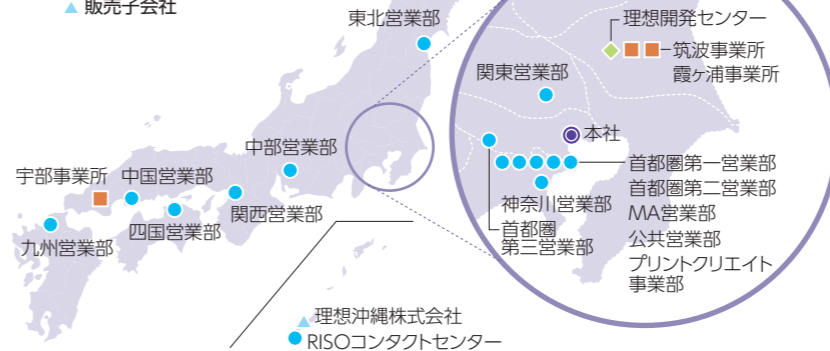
▲ 販売子会社

東北営業部

理想開発センター
筑波事業所
霞ケ浦事業所

関東営業部

本社

首都圏第一営業部
首都圏第二営業部
MA営業部
公共営業部
プリントクリエイト事業部

神奈川営業部

首都圏第三営業部

中部営業部

宇部事業所
中国営業部

関西営業部

四国営業部

九州営業部

理想沖縄株式会社
RISOコンタクトセンター